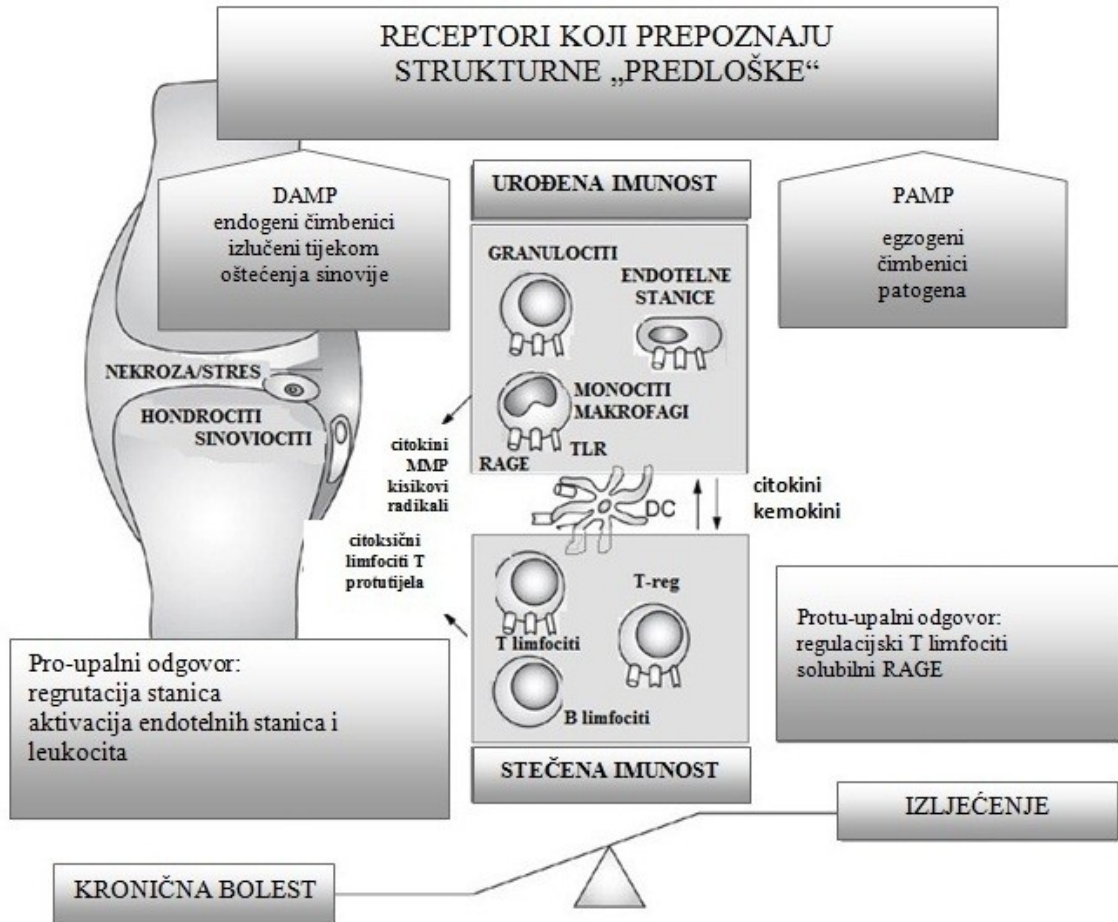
RECEPTORI KOJI PREPOZNAJU STRUKTURNE „PREDLOŠKE“

DAMP
endogeni čimbenici izlučeni tijekom oštećenja sinovije

UROĐENA IMUNOST

PAMP
egzogeni čimbenici patogena

GRANULOCITI

ENDOTELNE STANICE

NEKROZA/STRES

HONDROCITI SINOVIOCITI

MONOCITI MAKROFAGI

RAGE

TLR

citokini MMP kisikovi radikali

DC

citokini kemokini

citoksični limfociti T protutijela

T-reg

T limfociti

B limfociti

Pro-upalni odgovor:
regrutacija stanica
aktivacija endotelnih stanica i leukocita

Protu-upalni odgovor:
regulacijski T limfociti
solubilni RAGE

STEČENA IMUNOST

IZLJEĆENJE

KRONIČNA BOLEST